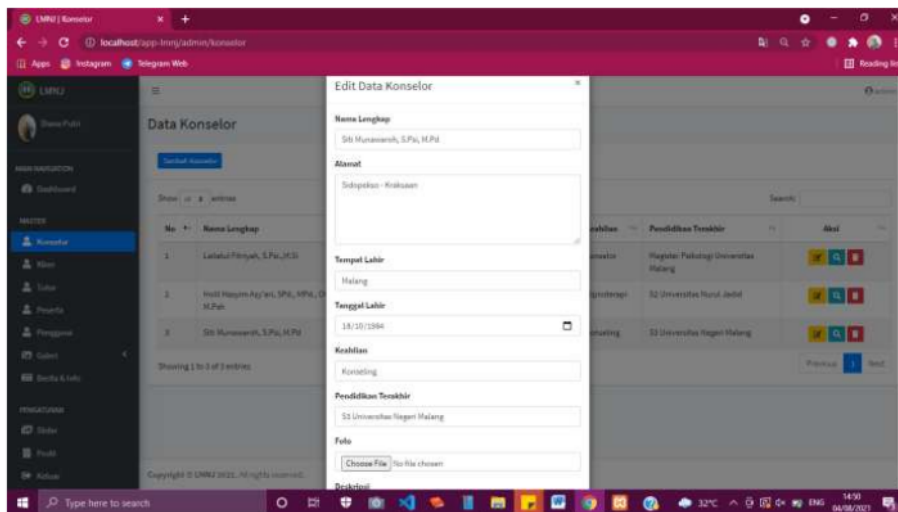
LMNU | Konselor

localhost/app-lmnj/admin/konselor

Apps Instagram Telegram Web

Reading list

LMNU

Data Konselor

Tambah Konselor

Show 10 entries

Search:

MAIN NAVIGATION

Dashboard

MASTER

Konselor

Klien

Tutor

Peserta

Pengguna

Galeri

Berita & Info

PENGATURAN

Slider

Profil

Keluar

| No | Nama Lengkap | Keahlian | Pendidikan Terakhir | Aksi |
|---|---|---|---|---|
| 1 | Lailatul Fitriyah, S.Psi.,M.Si | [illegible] | Magister Psikologi Universitas Malang | |
| 2 | Hotil Hasyim Asy'ari, SPd., MPd., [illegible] M.Psh | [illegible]psiterapi | S2 Universitas Nurul Jadid | |
| 3 | Siti Munawaroh, S.Psi.,M.Pd | Konseling | S1 Universitas Negeri Malang | |

Showing 1 to 3 of 3 entries

Previous 1 Next

Copyright © LMNU 2021. All rights reserved.

Edit Data Konselor

Nama Lengkap

Siti Munawaroh, S.Psi.,M.Pd

Alamat

Sidopekso - Kraksaan

Tempat Lahir

Malang

Tanggal Lahir

18/10/1984

Keahlian

Konseling

Pendidikan Terakhir

S1 Universitas Negeri Malang

Foto

Choose File No file chosen

Deskripsi

Type here to search

32°C ENG 14:50 04/08/2021